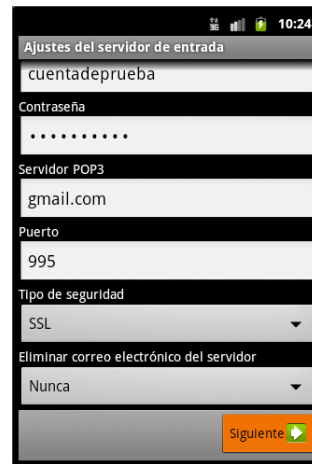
10:24

Ajustes del servidor de entrada

cuentadeprueba

Contraseña

••••••••••

Servidor POP3

gmail.com

Puerto

995

Tipo de seguridad

SSL

Eliminar correo electrónico del servidor

Nunca

Siguiente